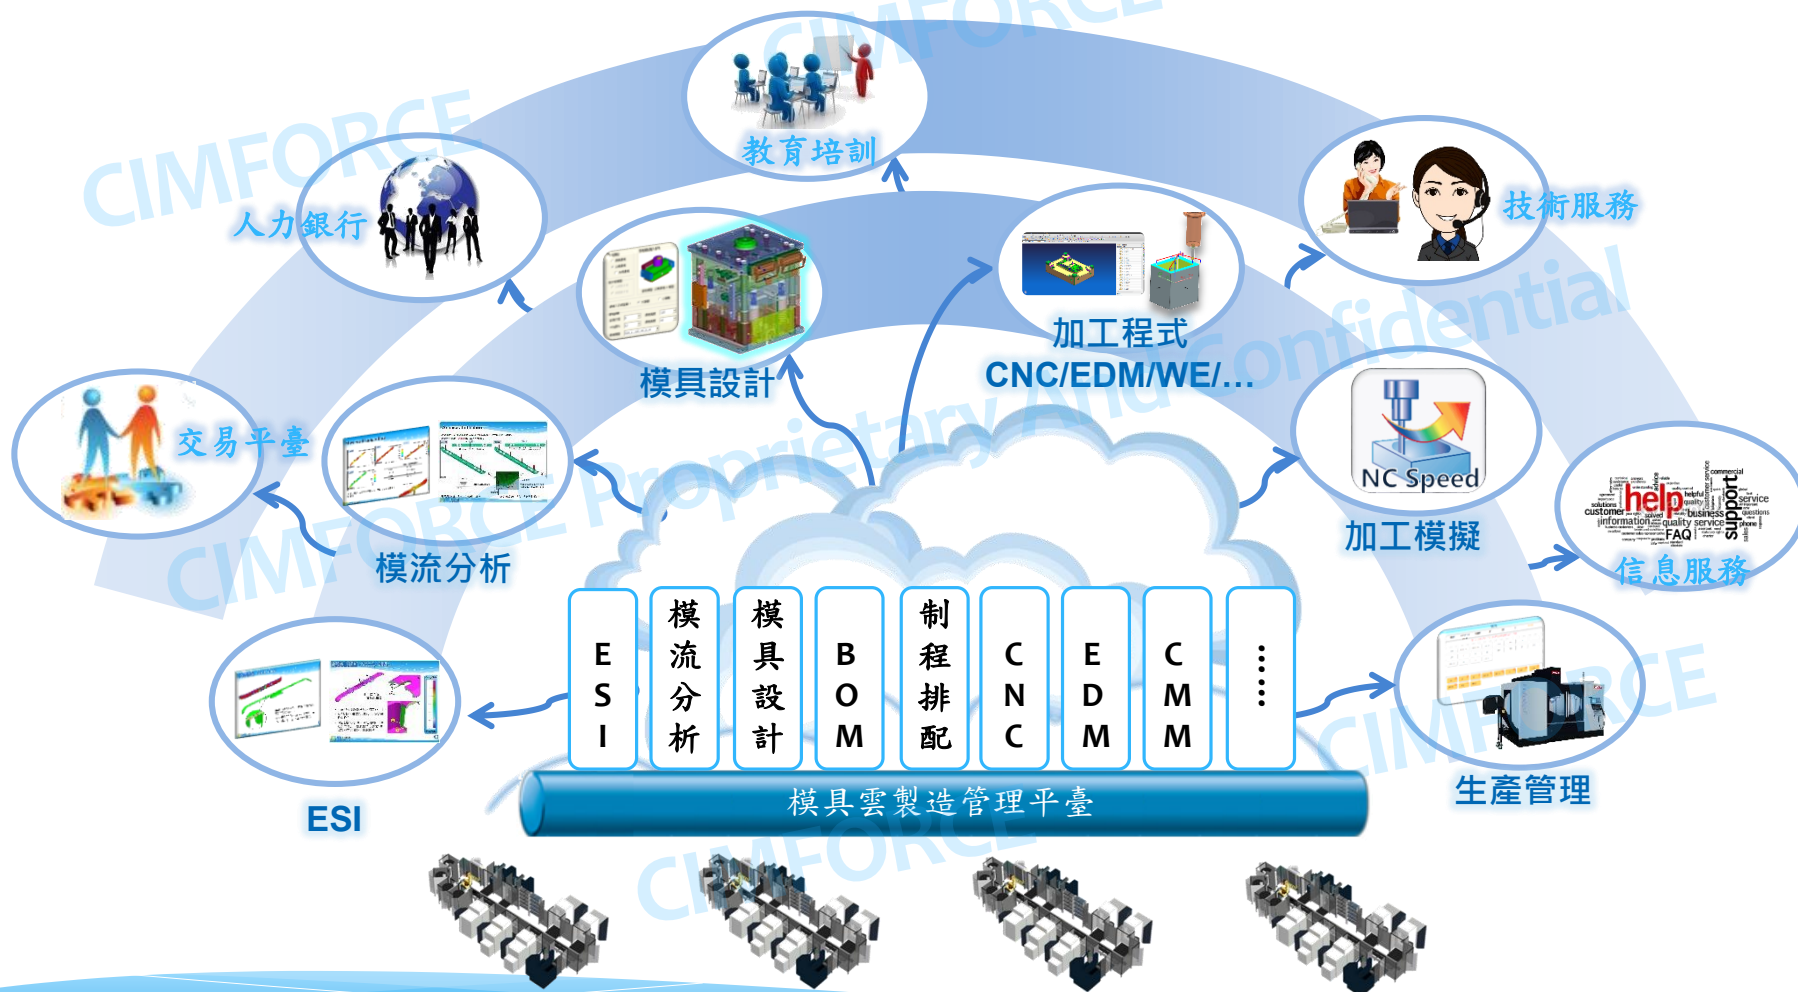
CIMFORCE

教育培訓

CIMFORCE

人力銀行

技術服務

模具設計

加工程式
CNC/EDM/WE/…

Proprietary And Confidential

交易平臺

NC Speed

加工模擬

help support

信息服務

模流分析

CIMFORCE

| ESI | 模流分析 | 模具設計 | BOM | 制程排配 | CNC | EDM | CMM | ⋮ |
|---|---|---|---|---|---|---|---|---|

生產管理

CIMFORCE

模具雲製造管理平臺

ESI

CIMFORCE